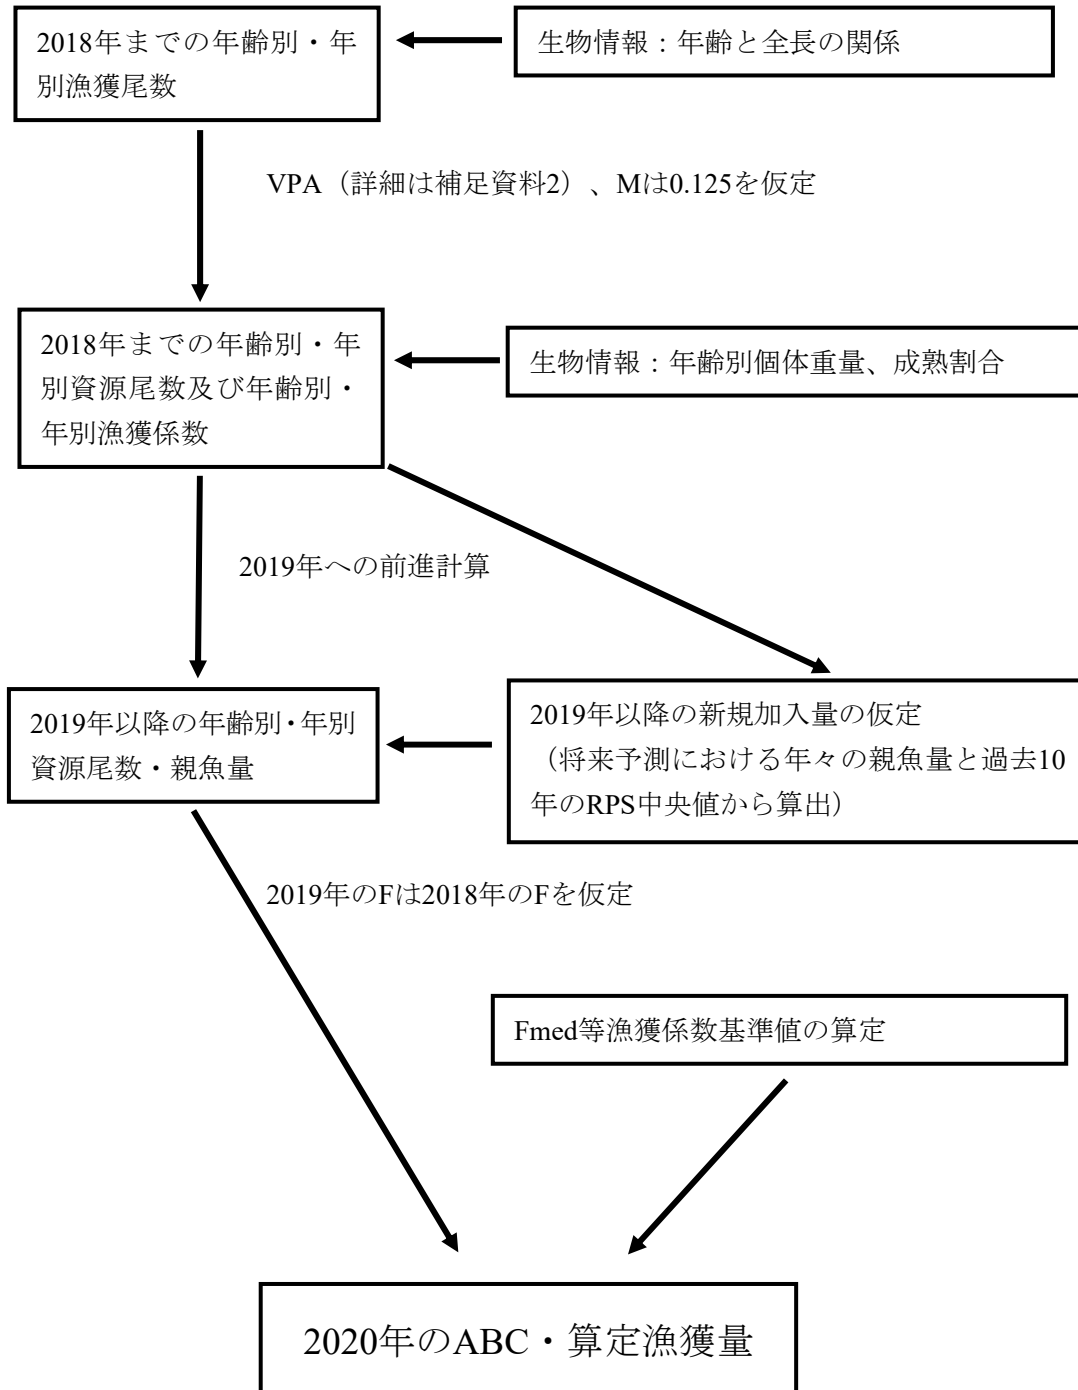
2018年までの年齢別・年別漁獲尾数

生物情報：年齢と全長の関係

VPA（詳細は補足資料2）、Mは0.125を仮定

2018年までの年齢別・年別資源尾数及び年齢別・年別漁獲係数

生物情報：年齢別個体重量、成熟割合

2019年への前進計算

2019年以降の年齢別・年別資源尾数・親魚量

2019年以降の新規加入量の仮定（将来予測における年々の親魚量と過去10年のRPS中央値から算出）

2019年のFは2018年のFを仮定

Fmed等漁獲係数基準値の算定

2020年のABC・算定漁獲量